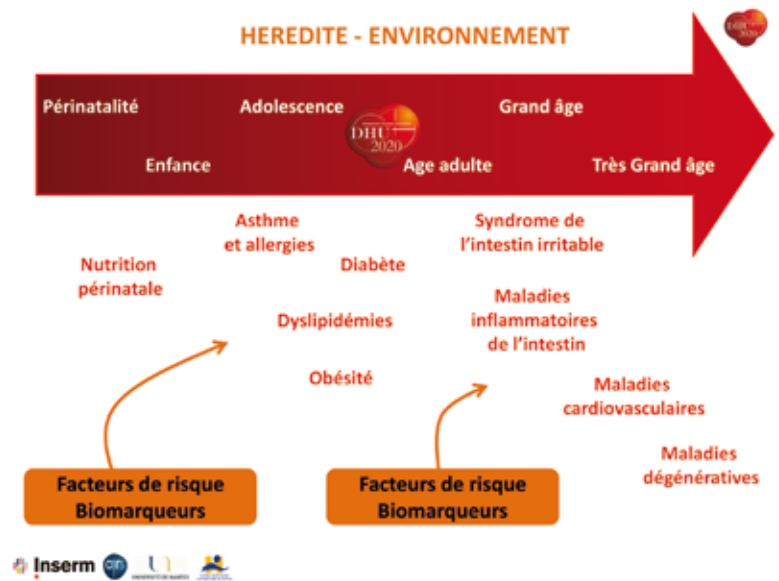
HEREDITE - ENVIRONNEMENT

DHU 2020

Périnatalité

Adolescence

Grand âge

Enfance

DHU 2020

Age adulte

Très Grand âge

Asthme et allergies

Syndrome de l'intestin irritable

Nutrition périnatale

Diabète

Maladies inflammatoires de l'intestin

Dyslipidémies

Obésité

Maladies cardiovasculaires

Maladies dégénératives

Facteurs de risque Biomarqueurs

Facteurs de risque Biomarqueurs

Inserm